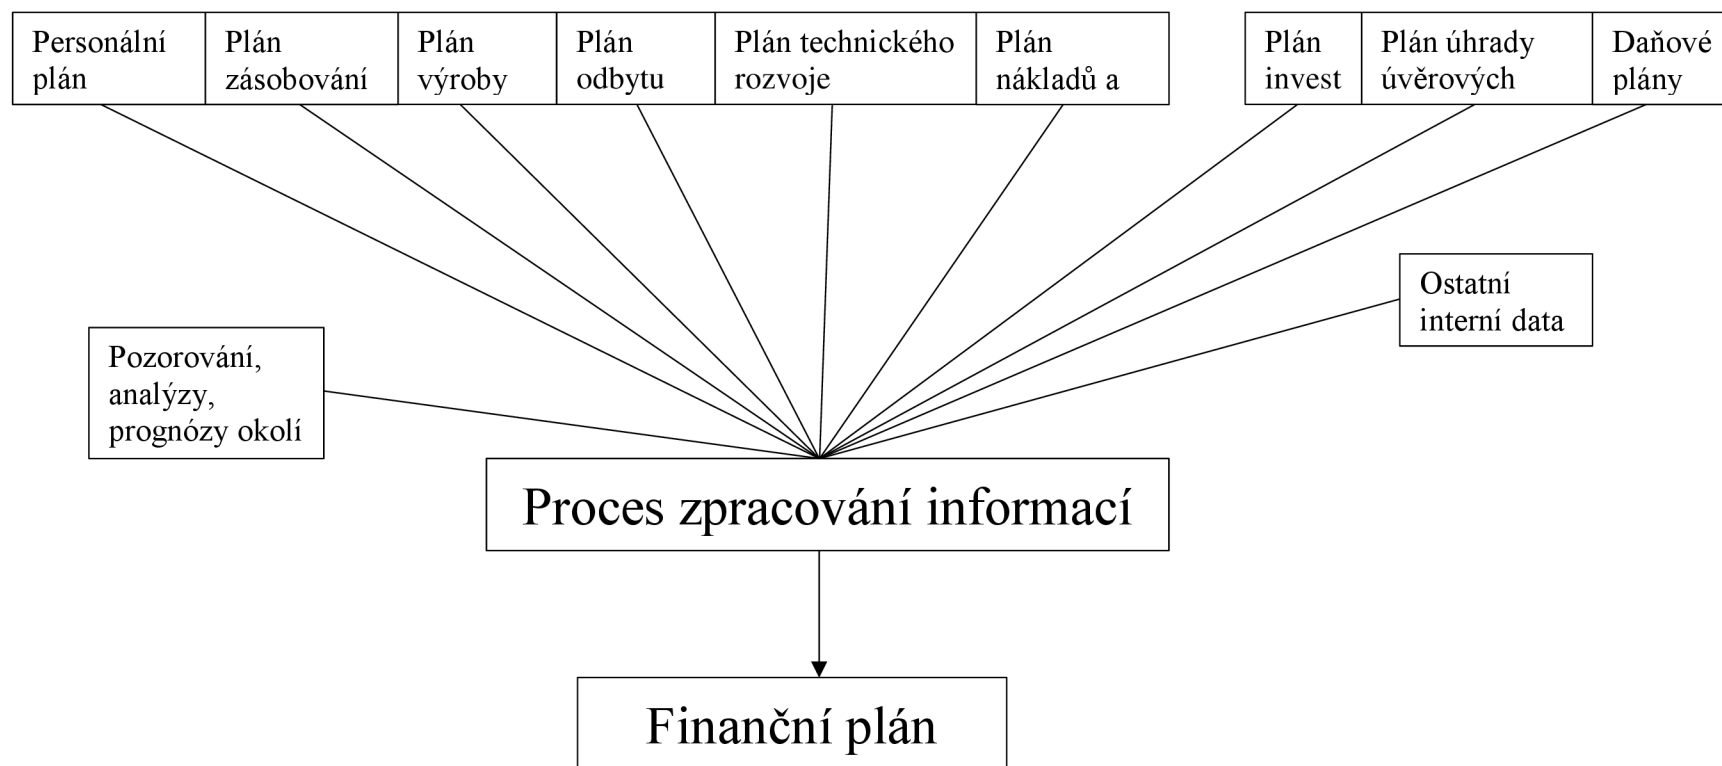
Personální plán

Plán zásobování

Plán výroby

Plán odbytu

Plán technického rozvoje

Plán nákladů a

Plán invest

Plán úhrady úvěrových

Daňové plány

Ostatní interní data

Pozorování, analýzy, prognózy okolí

Proces zpracování informací

Finanční plán